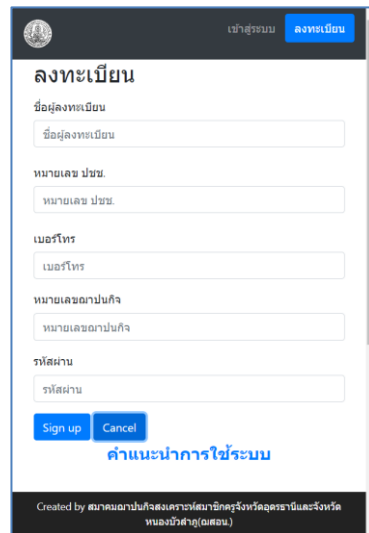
เข้าสู่ระบบ ลงทะเบียน

ลงทะเบียน

ชื่อผู้ลงทะเบียน

ชื่อผู้ลงทะเบียน

หมายเลข ปชช.

หมายเลข ปชช.

เบอร์โทร

เบอร์โทร

หมายเลขฌาปนกิจ

หมายเลขฌาปนกิจ

รหัสผ่าน

รหัสผ่าน

Sign up Cancel

คำแนะนำการใช้ระบบ

Created by สมาคมฌาปนกิจสงเคราะห์สมาชิกครูจังหวัดอุดรธานีและจังหวัดหนองบัวลำภู(ฌสอน.)